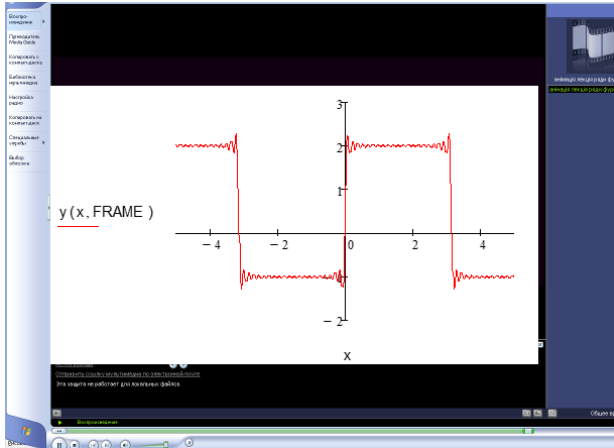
Воспроизведение

Путеводитель Media Guide

Копировать с компакт-диска

Библиотека мультимедиа

Настройка радио

Копировать на компакт-диск

Специальные службы

Выбор обложки

y(x, FRAME)

3

2

0

−2

−4

−2

0

2

4

x

Отправить ссылку мультимедиа по электронной почте

Эта защита не работает для локальных файлов.

анимация лекция ряды фур

анимация лекция ряды фурь

Воспроизведение

Общее вр